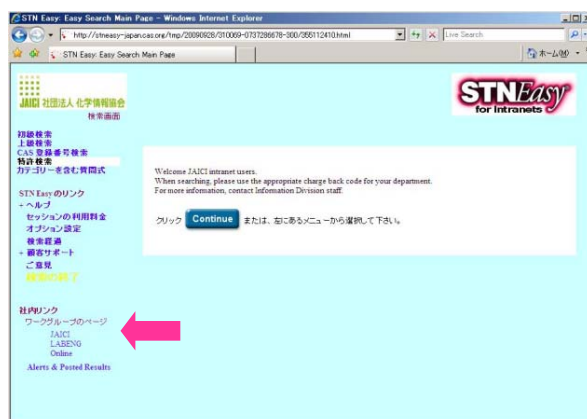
STN Easy: Easy Search Main Page - Windows Internet Explorer

http://stneasy-japan.cas.org/tmp/20090928/310069-0737286678-300/355112410.html

Live Search

STN Easy: Easy Search Main Page

ホーム(M)

JAICI 社団法人 化学情報協会

検索画面

STN Easy for Intranets

初級検索
上級検索
CAS 登録番号検索
特許検索
カテゴリーを含む質問式

STN Easy のリンク
+ ヘルプ
セッションの利用料金
オプション設定
検索経過
+ 顧客サポート
ご意見
検索の終了

社内リンク
ワークグループのページ
JAICI
LABENG
Online
Alerts & Posted Results

Welcome JAICI intranet users.
When searching, please use the appropriate charge back code for your department.
For more information, contact Information Division staff.

クリック Continue または、左にあるメニューから選択して下さい。